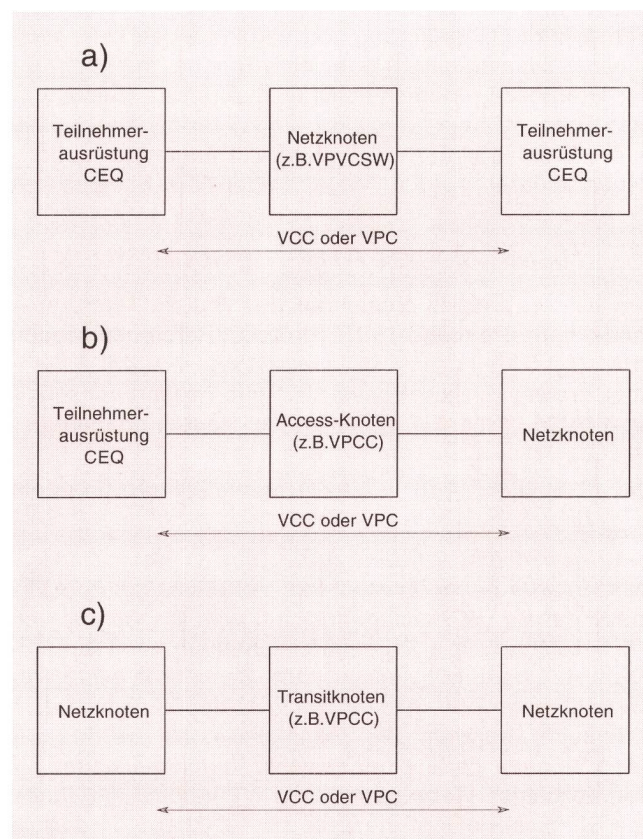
a)

Teilnehmerausrüstung CEQ

Netzknoten (z.B.VPVCSW)

Teilnehmerausrüstung CEQ

VCC oder VPC

b)

Teilnehmerausrüstung CEQ

Access-Knoten (z.B.VPCC)

Netzknoten

VCC oder VPC

c)

Netzknoten

Transitknoten (z.B.VPCC)

Netzknoten

VCC oder VPC